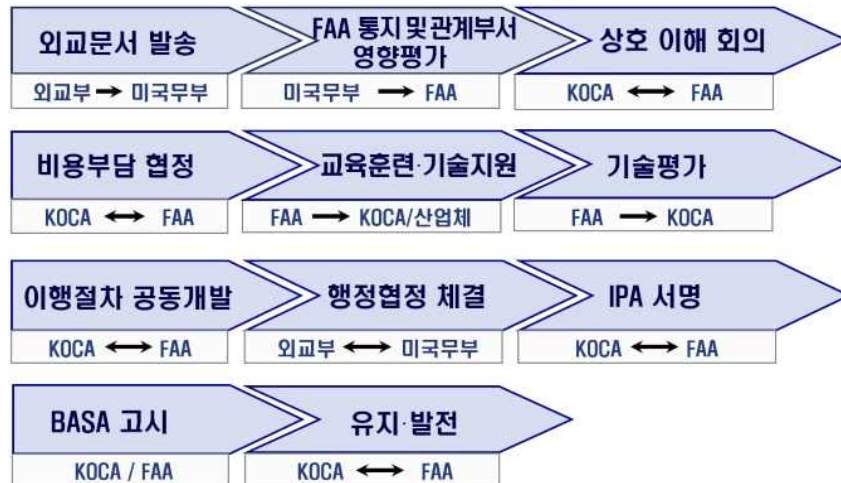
외교문서 발송
외교부 → 미국무부

FAA 통지 및 관계부서 영향평가
미국무부 → FAA

상호 이해 회의
KOCA ↔ FAA

비용부담 협정
KOCA ↔ FAA

교육훈련·기술지원
FAA → KOCA/산업체

기술평가
FAA → KOCA

이행절차 공동개발
KOCA ↔ FAA

행정협정 체결
외교부 ↔ 미국무부

IPA 서명
KOCA ↔ FAA

BASA 고시
KOCA / FAA

유지·발전
KOCA ↔ FAA